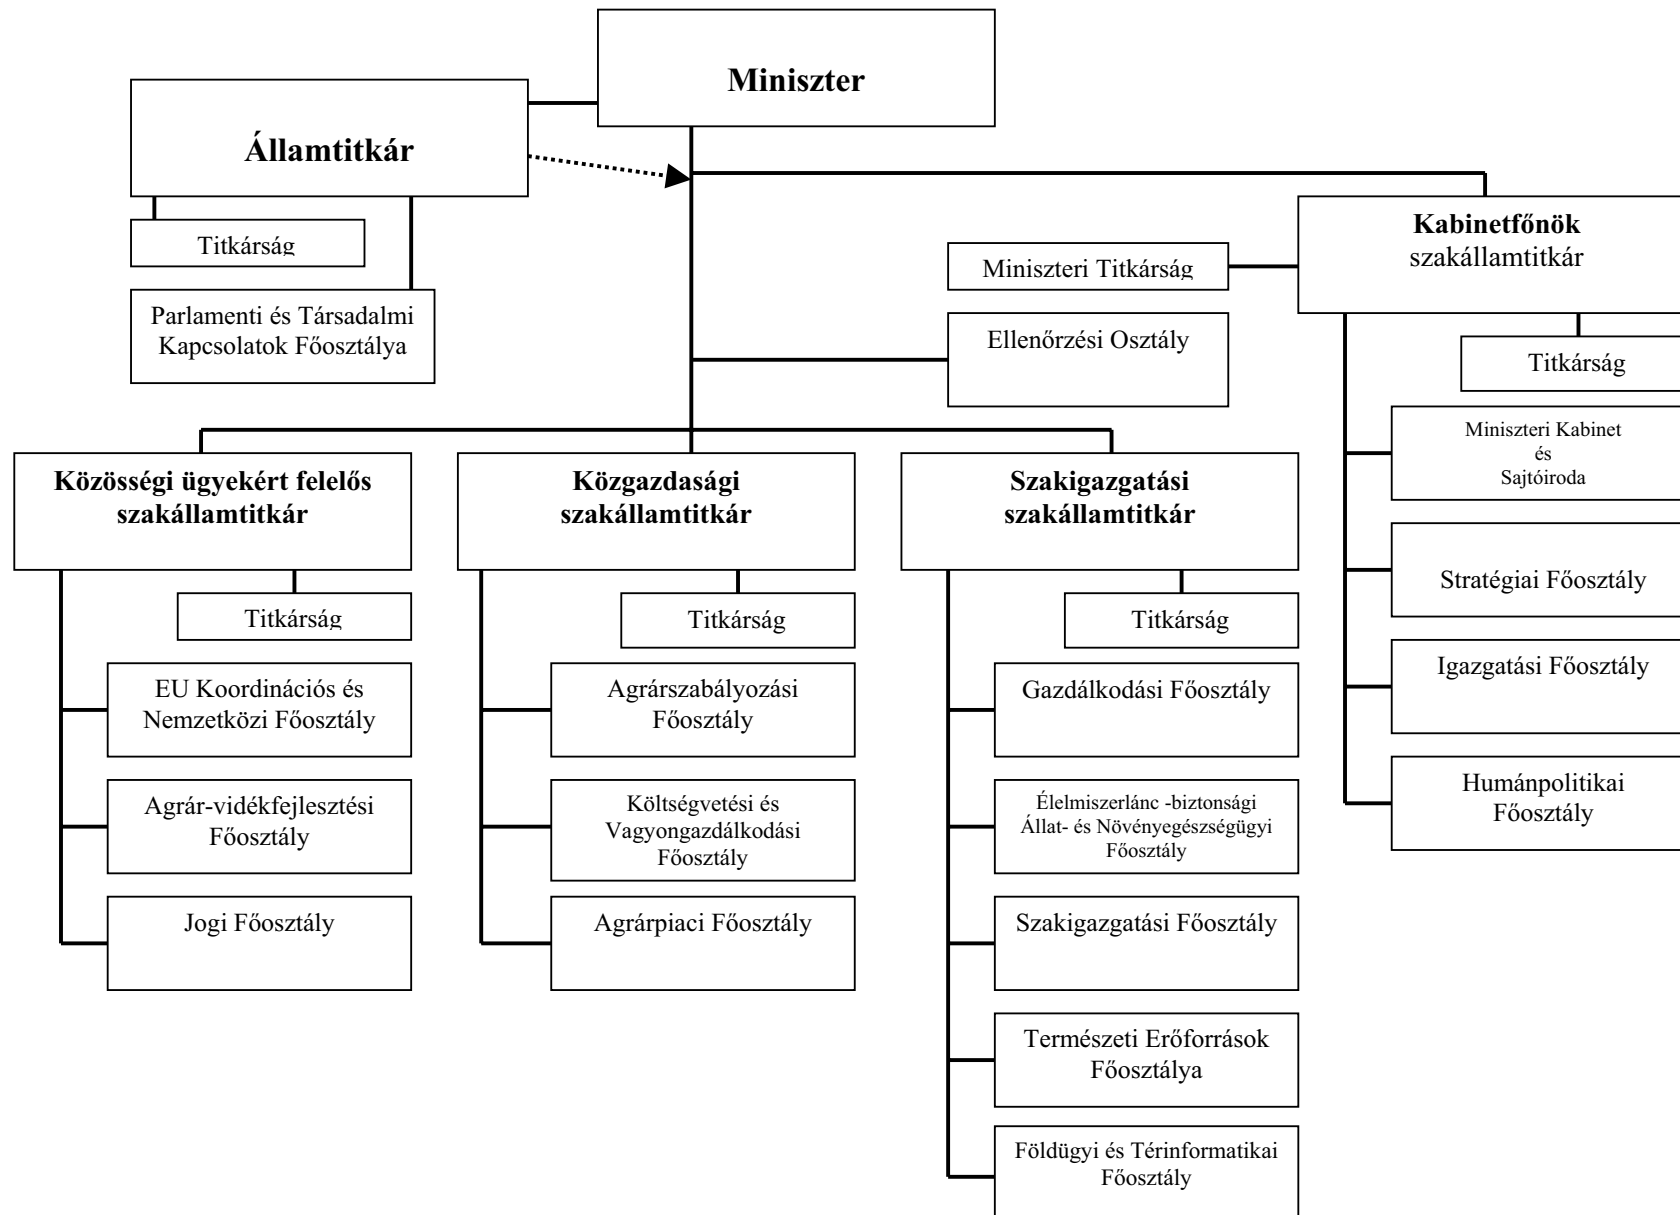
Miniszter

Államtitkár

Titkárság

Parlamenti és Társadalmi Kapcsolatok Főosztálya

Miniszteri Titkárság

Ellenőrzési Osztály

Kabinetfőnök szakállamtitkár

Titkárság

Miniszteri Kabinet és Sajtóiroda

Stratégiai Főosztály

Igazgatási Főosztály

Humánpolitikai Főosztály

Közösségi ügyekért felelős szakállamtitkár

Titkárság

EU Koordinációs és Nemzetközi Főosztály

Agrár-vidékfejlesztési Főosztály

Jogi Főosztály

Közgazdasági szakállamtitkár

Titkárság

Agrárszabályozási Főosztály

Költségvetési és Vagyongazdálkodási Főosztály

Agrárpiaci Főosztály

Szakigazgatási szakállamtitkár

Titkárság

Gazdálkodási Főosztály

Élelmiszerlánc -biztonsági Állat- és Növényegészségügyi Főosztály

Szakigazgatási Főosztály

Természeti Erőforrások Főosztálya

Földügyi és Térinformatikai Főosztály